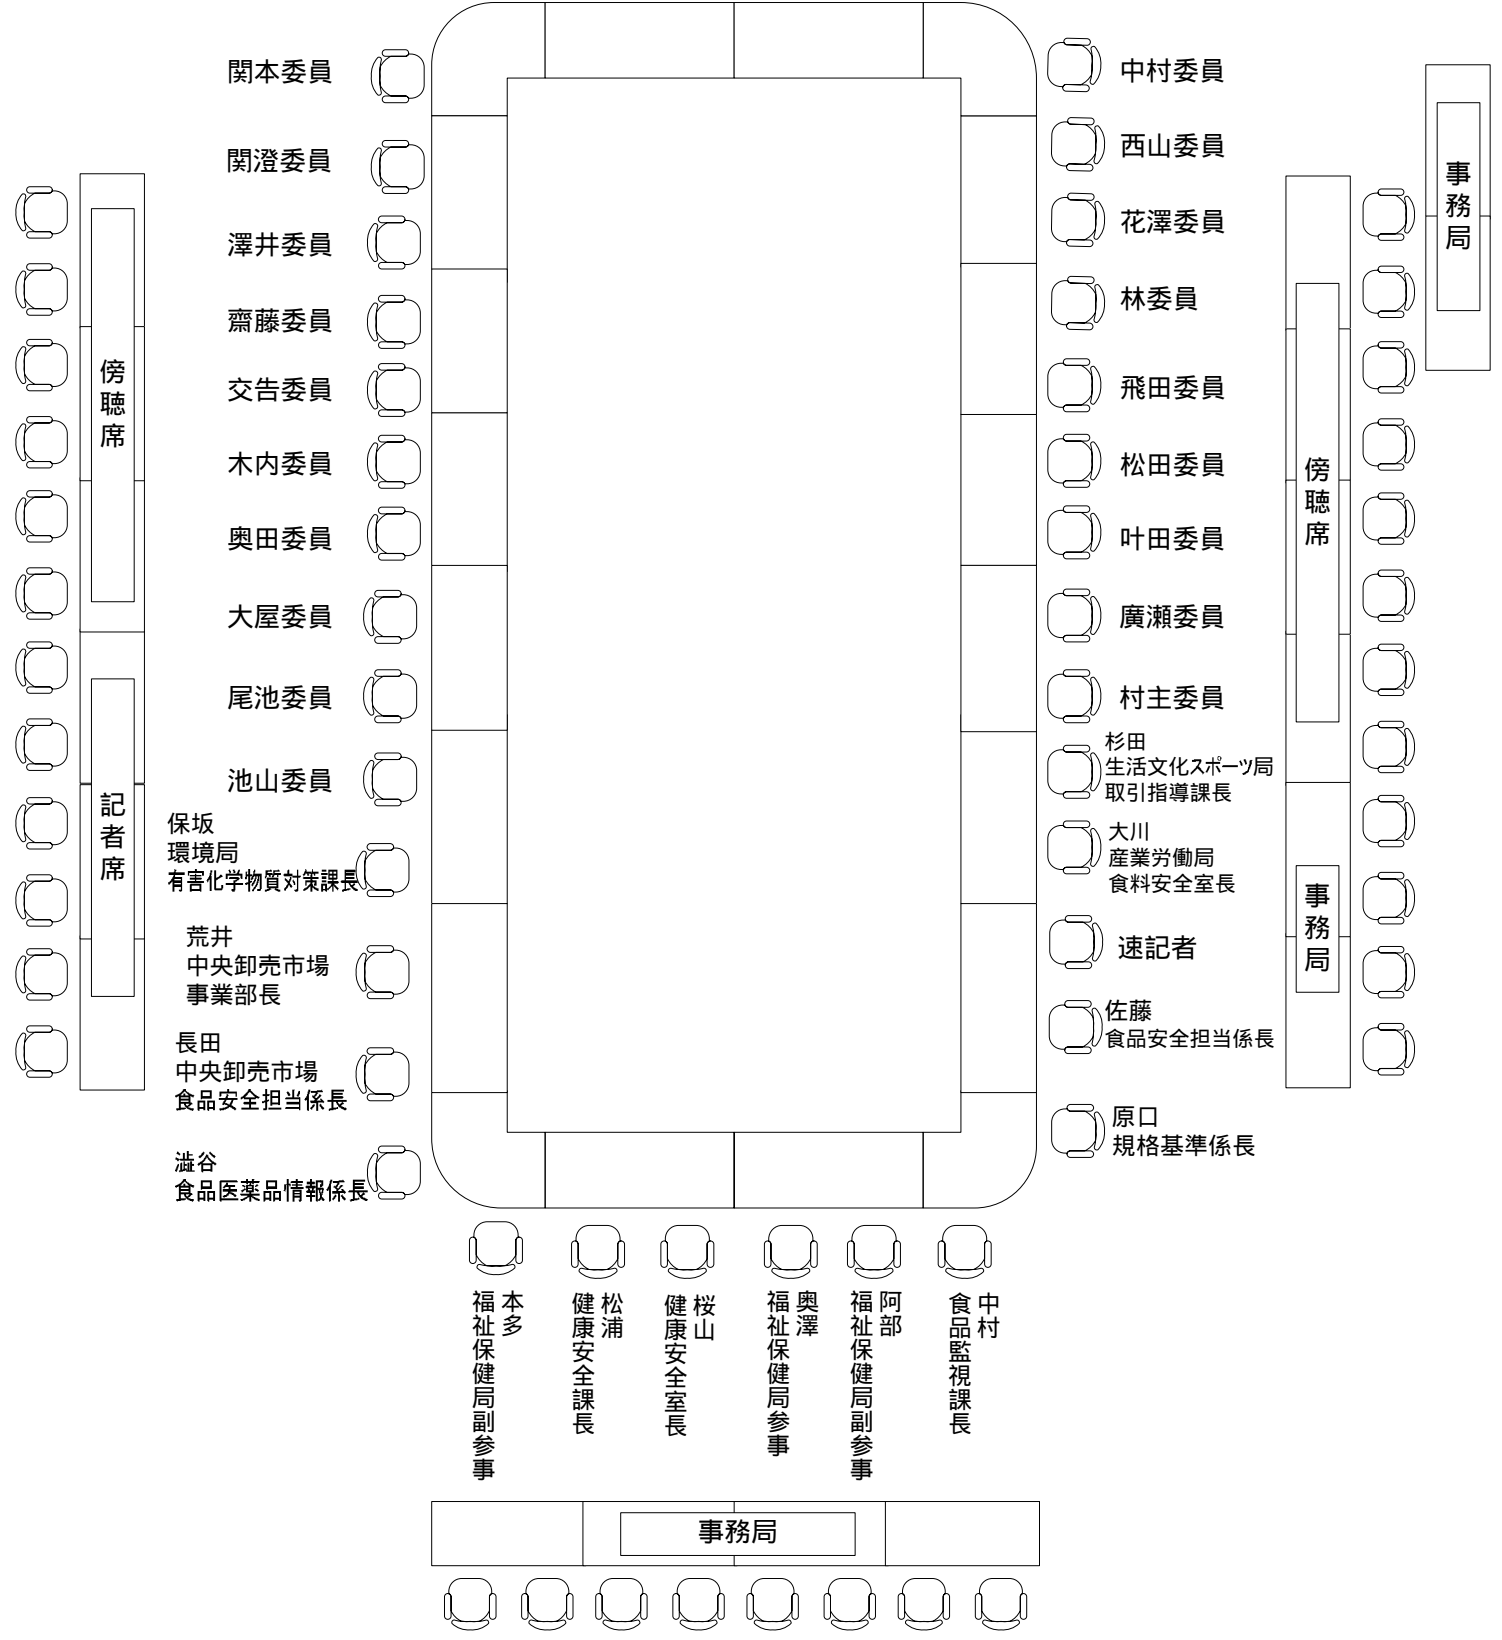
関本委員
関澄委員
澤井委員
齋藤委員
交告委員
木内委員
奥田委員
大屋委員
尾池委員
池山委員
保坂 環境局 有害化学物質対策課長
荒井 中央卸売市場 事業部長
長田 中央卸売市場 食品安全担当係長
澁谷 食品医薬品情報係長

中村委員
西山委員
花澤委員
林委員
飛田委員
松田委員
叶田委員
廣瀬委員
村主委員
杉田 生活文化スポーツ局 取引指導課長
大川 産業労働局 食料安全室長
速記者
佐藤 食品安全担当係長
原口 規格基準係長

傍聴席
記者席
傍聴席
事務局
事務局

本多 福祉保健局副参事
松浦 健康安全課長
桜山 健康安全室長
奥澤 福祉保健局参事
阿部 福祉保健局副参事
中村 食品監視課長

事務局